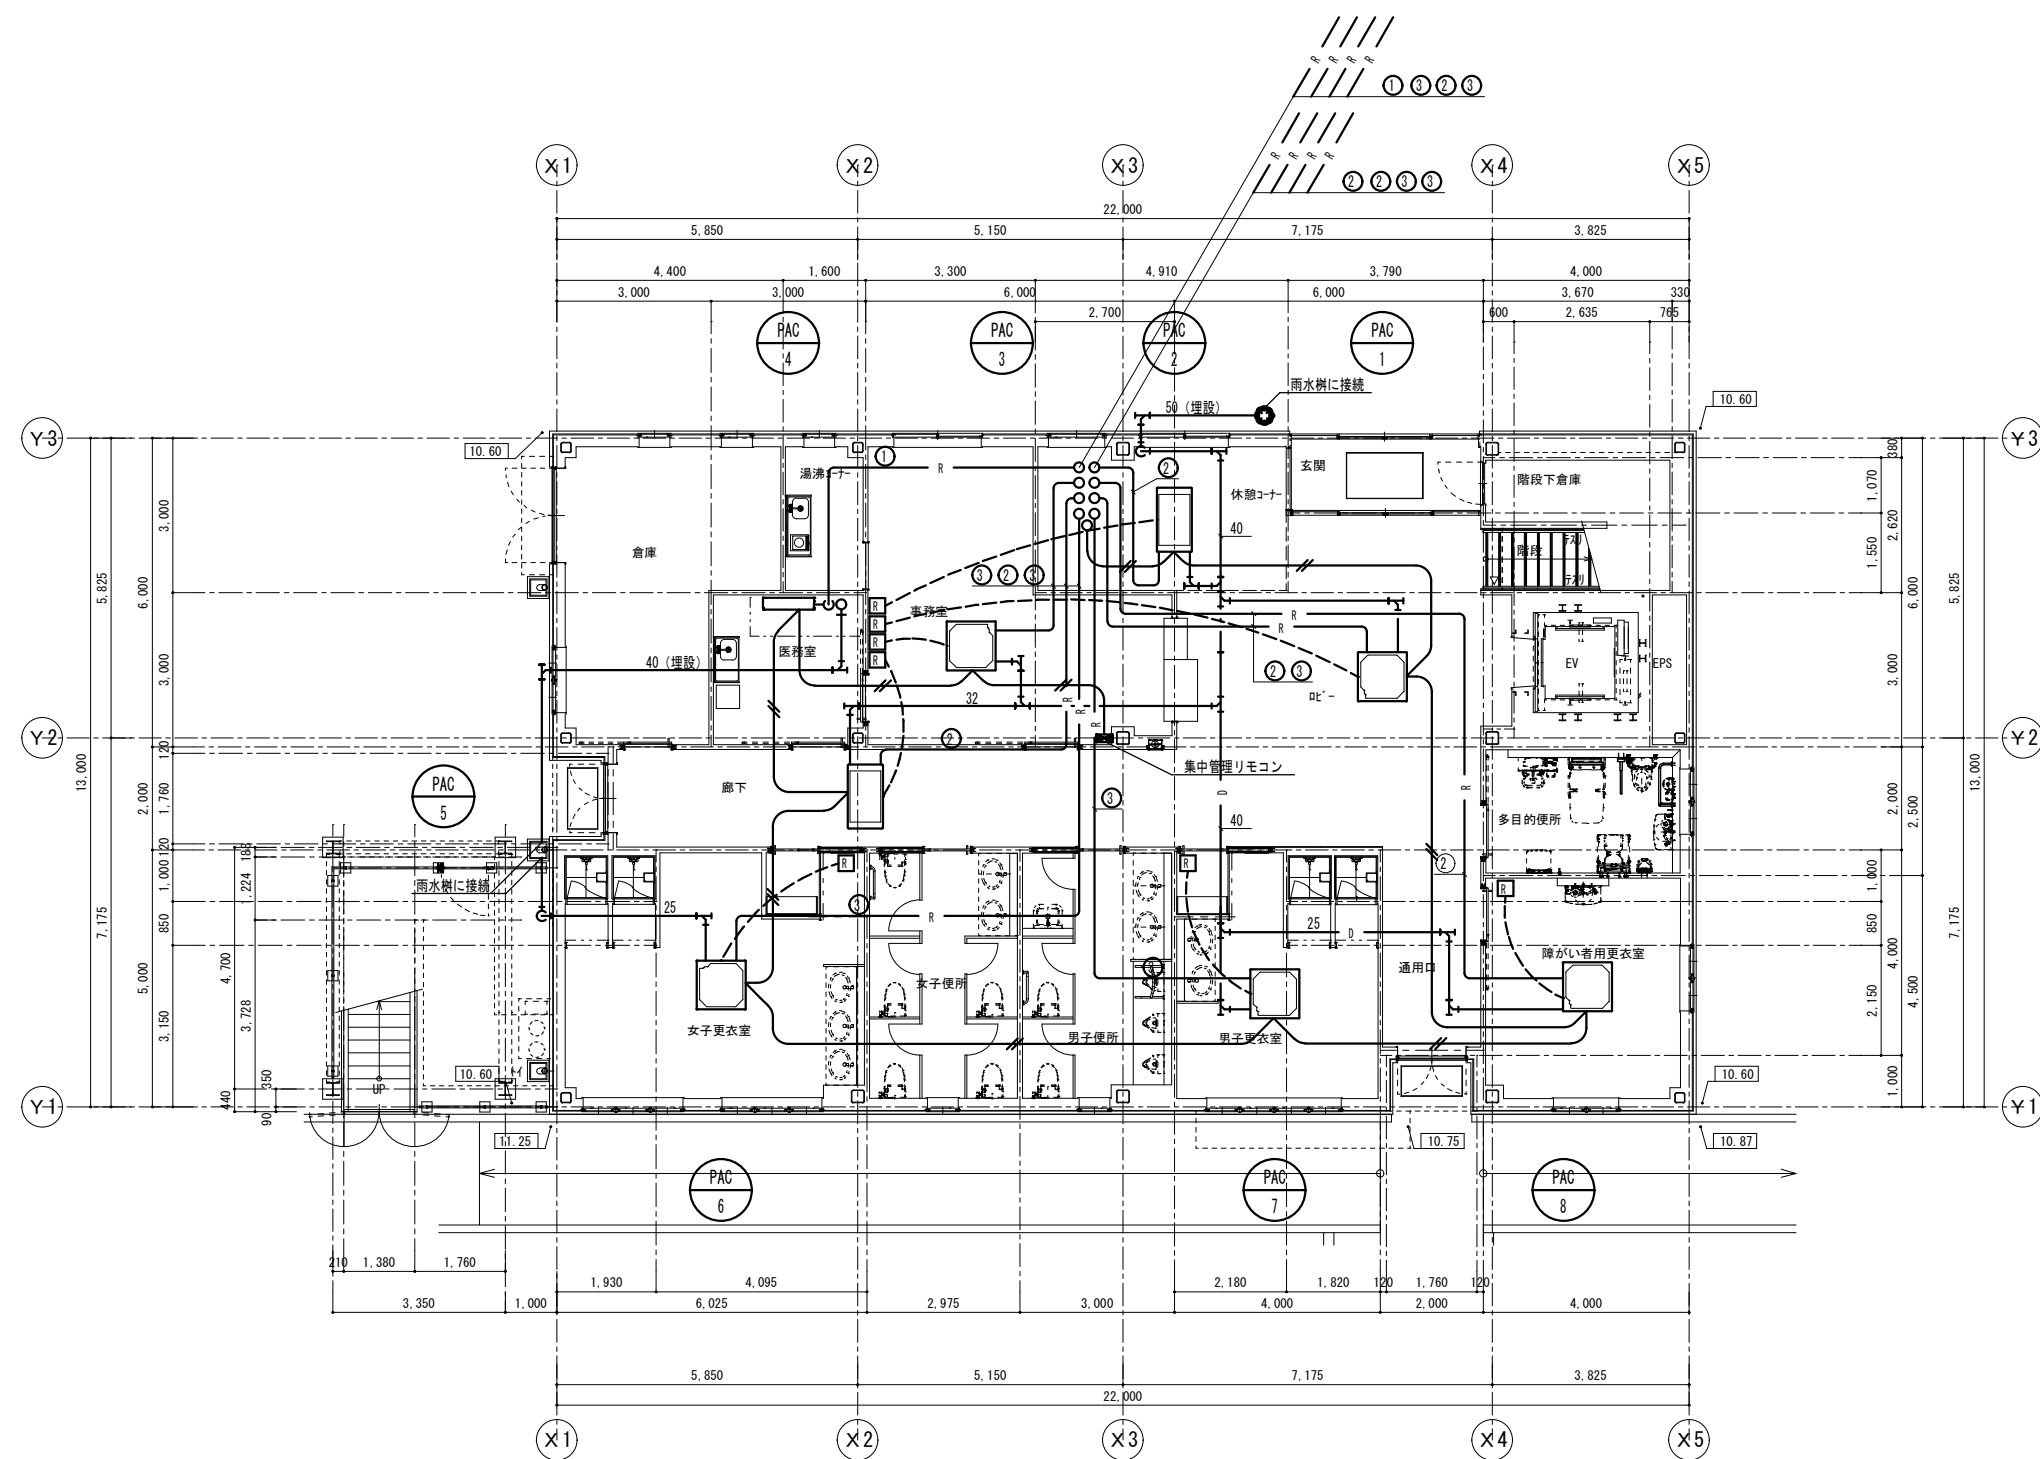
R R R R
①③②③
R R R R
②②③③

X1 X2 X3 X4 X5

22,000
5,850 5,150 7,175 3,825
4,400 1,600 3,300 4,910 3,790 4,000
3,000 3,000 6,000 6,000 3,670 330
2,700 600 2,635 765

PAC 4
PAC 3
PAC 2
PAC 1

雨水桝に接続
50（埋設）
10.60
10.60

Y3
Y2
Y1

湯沸コーナー
①
R
②
休憩コーナー
玄関
階段下倉庫
階段
倉庫
40
③②③
R
R
事務室
医務室
40（埋設）
②③
ロビー
EV
EPS
32
②
集中管理リモコン
廊下
③
D
40
R
多目的便所
PAC 5
雨水桝に接続
R
R
R
②
R
③
25
R
25
D
女子便所
通用口
障がい者用更衣室
女子更衣室
男子便所
男子更衣室
UP
10.60
10.60
11.25
10.75
10.87

PAC 6
PAC 7
PAC 8

5,825 6,000 3,000 3,000 13,000 2,000 1,760 120 120 188 1,000 1,224 850 4,700 7,175 5,000 3,150 3,728 350 440 90
380 1,070 2,620 1,550 5,825 6,000 3,000 13,000 2,000 2,500 1,000 850 4,000 7,175 2,150 4,500 1,000

210 1,380 1,760
1,930 4,095 2,180 1,820 120 1,760 120
3,350 1,000 6,025 2,975 3,000 4,000 2,000 4,000
5,850 5,150 7,175 3,825
22,000
X1 X2 X3 X4 X5